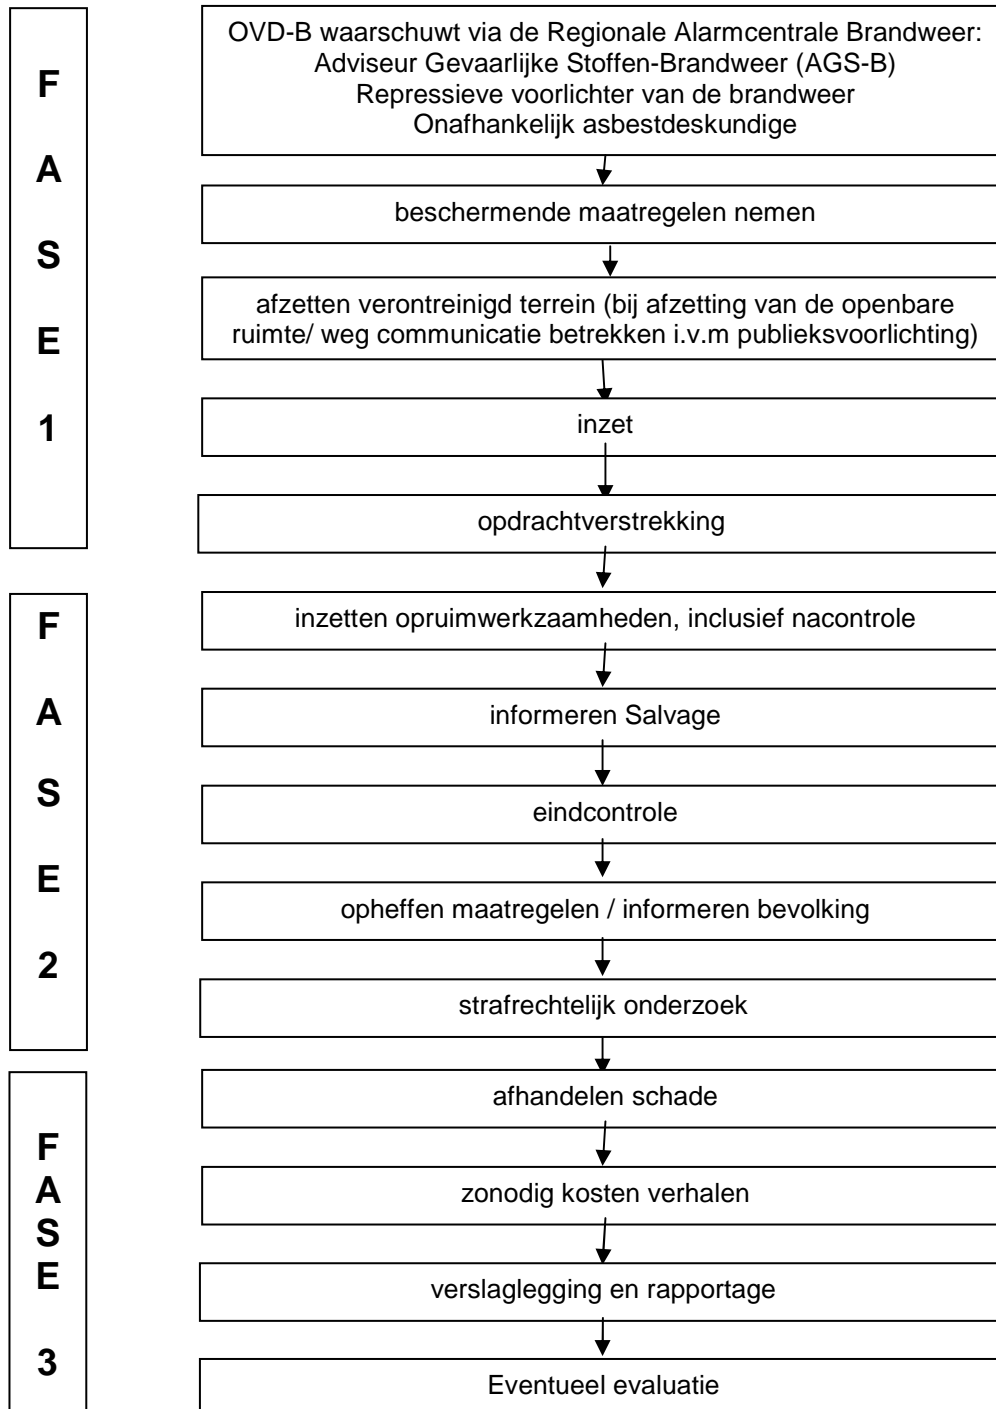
FASE 1

OVD-B waarschuwt via de Regionale Alarmcentrale Brandweer:
Adviseur Gevaarlijke Stoffen-Brandweer (AGS-B)
Repressieve voorlichter van de brandweer
Onafhankelijk asbestdeskundige

beschermende maatregelen nemen

afzetten verontreinigd terrein (bij afzetting van de openbare ruimte/ weg communicatie betrekken i.v.m publieksvoorlichting)

inzet

opdrachtverstrekking

FASE 2

inzetten opruimwerkzaamheden, inclusief nacontrole

informeren Salvage

eindcontrole

opheffen maatregelen / informeren bevolking

strafrechtelijk onderzoek

FASE 3

afhandelen schade

zonodig kosten verhalen

verslaglegging en rapportage

Eventueel evaluatie